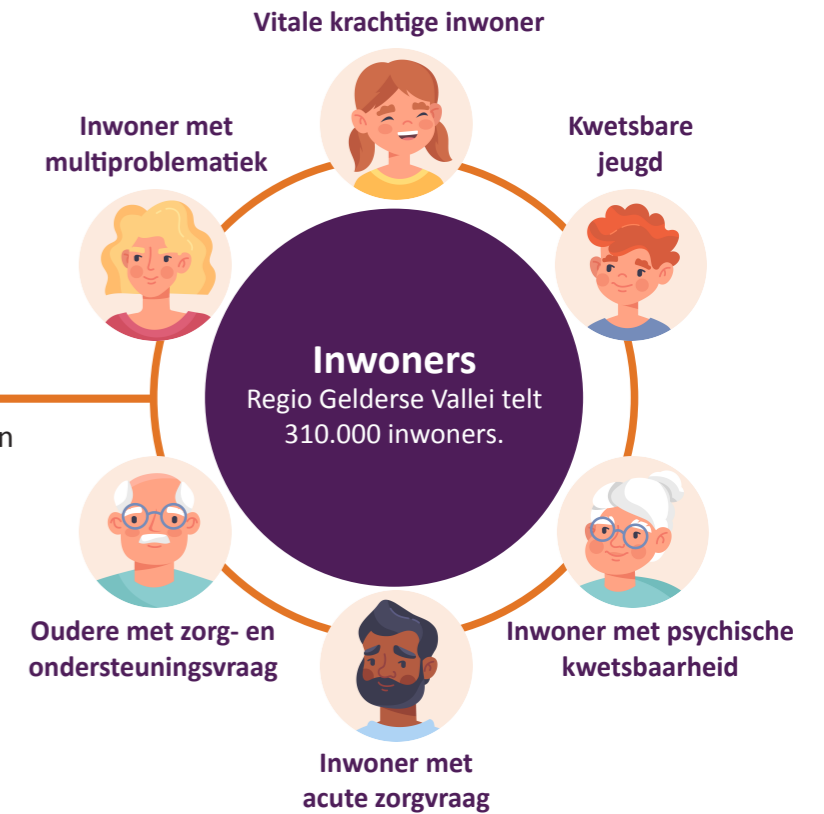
Vitale krachtige inwoner

Inwoner met multiproblematiek

Kwetsbare jeugd

Inwoners
Regio Gelderse Vallei telt 310.000 inwoners.

n

Oudere met zorg- en ondersteuningsvraag

Inwoner met psychische kwetsbaarheid

Inwoner met acute zorgvraag